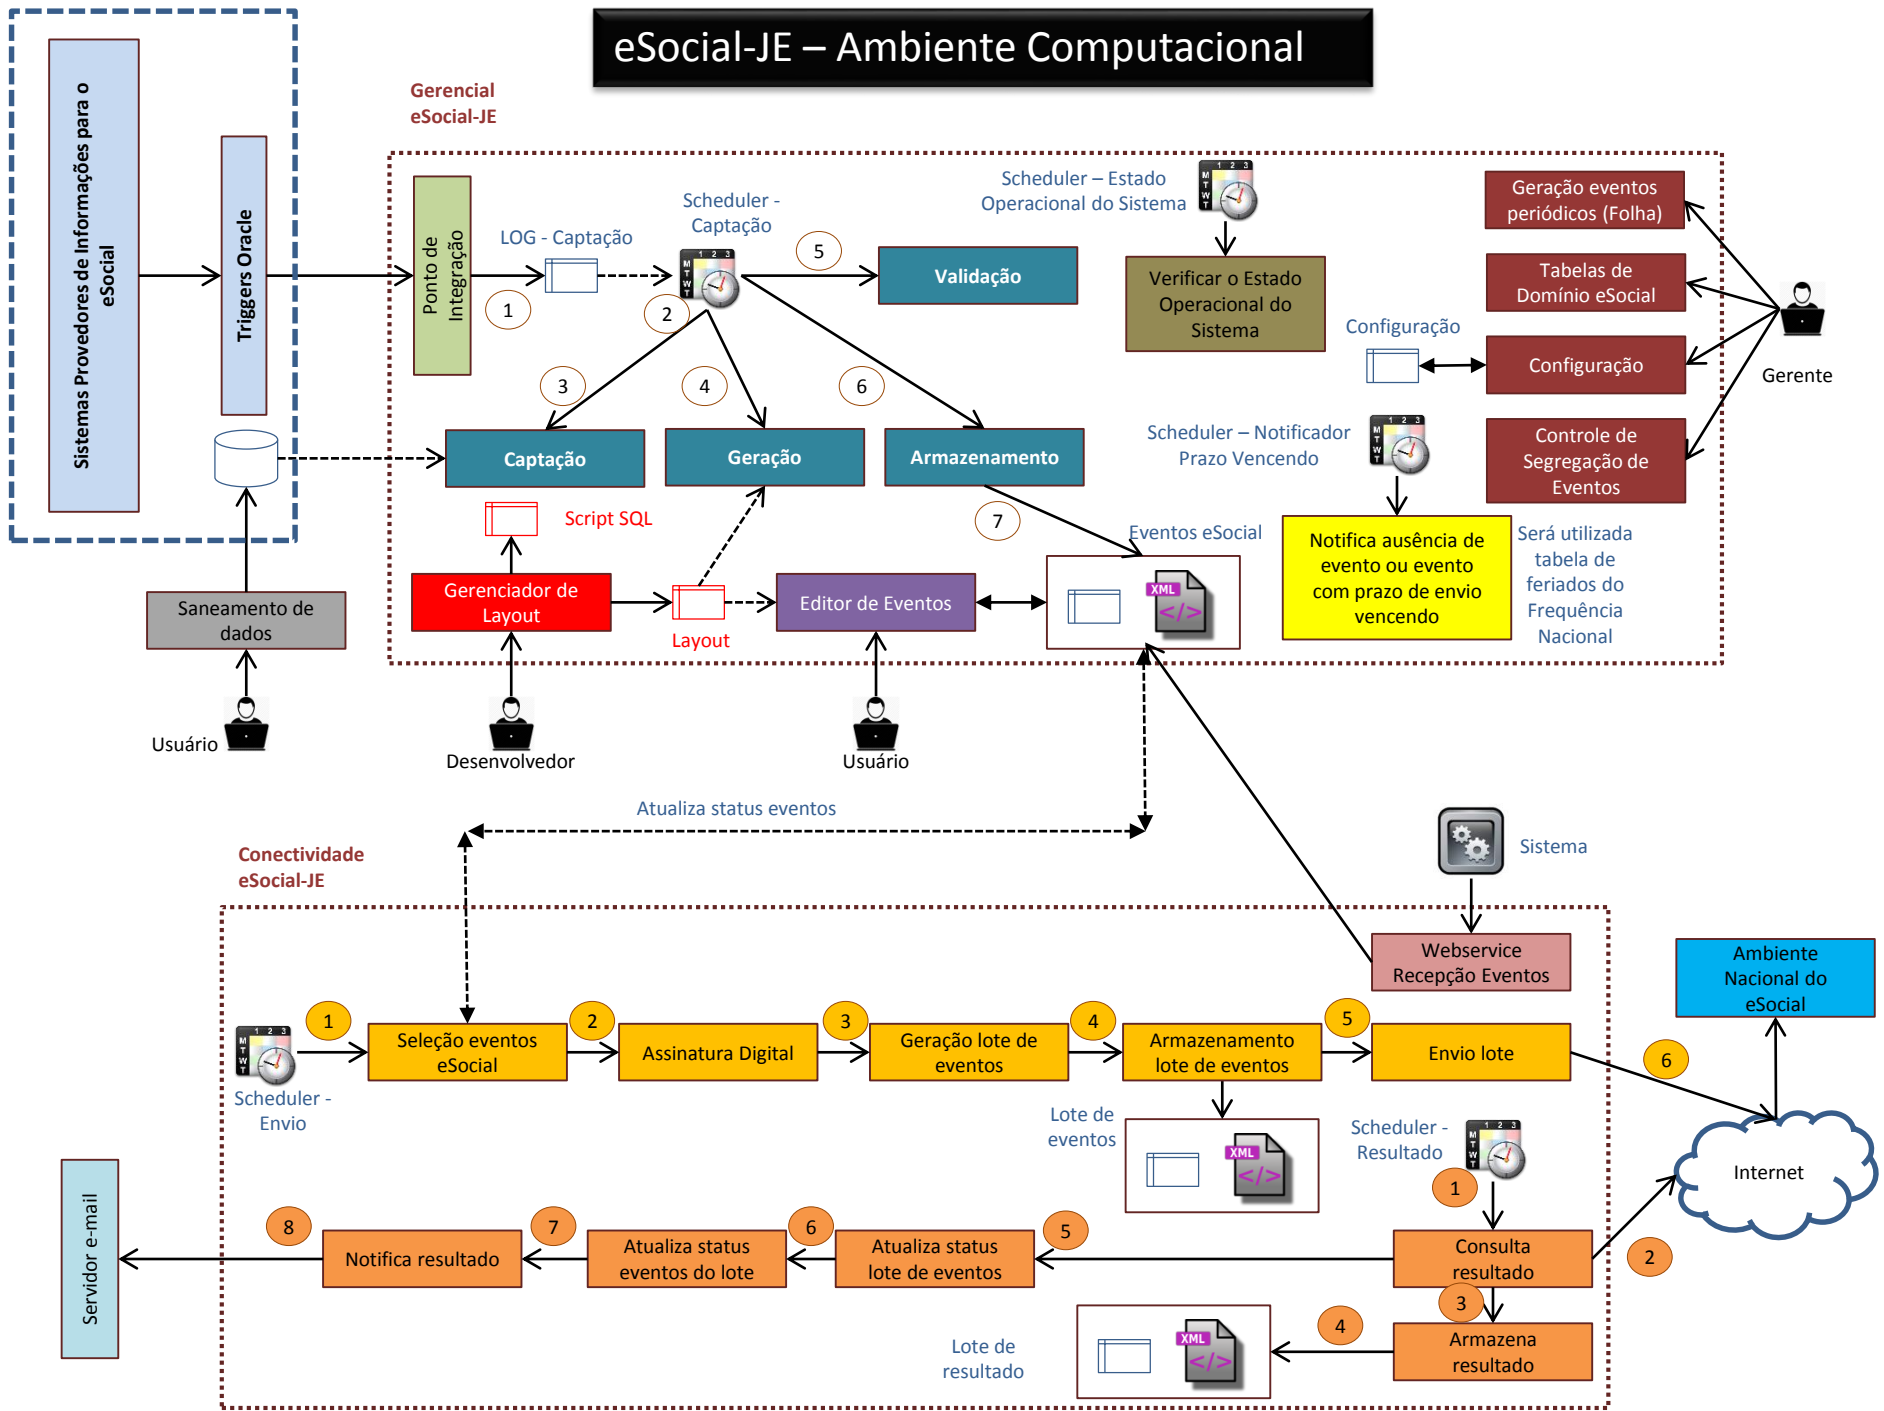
eSocial-JE – Ambiente Computacional

Sistemas Provedores de Informações para o eSocial

Triggers Oracle

Saneamento de dados

Usuário

Gerencial eSocial-JE

Ponto de Integração

LOG - Captação

1

Scheduler - Captação

2

5

Validação

3

4

6

Captação

Geração

Armazenamento

Script SQL

Gerenciador de Layout

Layout

Editor de Eventos

7

Eventos eSocial

XML

Desenvolvedor

Usuário

Scheduler – Estado Operacional do Sistema

Verificar o Estado Operacional do Sistema

Configuração

Scheduler – Notificador Prazo Vencendo

Notifica ausência de evento ou evento com prazo de envio vencendo

Será utilizada tabela de feriados do Frequência Nacional

Geração eventos periódicos (Folha)

Tabelas de Domínio eSocial

Configuração

Controle de Segregação de Eventos

Gerente

Atualiza status eventos

Sistema

Conectividade eSocial-JE

Webservice Recepção Eventos

Ambiente Nacional do eSocial

1

Seleção eventos eSocial

2

Assinatura Digital

3

Geração lote de eventos

4

Armazenamento lote de eventos

5

Envio lote

6

Scheduler - Envio

Lote de eventos

XML

Scheduler - Resultado

Internet

1

2

Servidor e-mail

8

Notifica resultado

7

Atualiza status eventos do lote

6

Atualiza status lote de eventos

5

Consulta resultado

3

4

Armazena resultado

Lote de resultado

XML